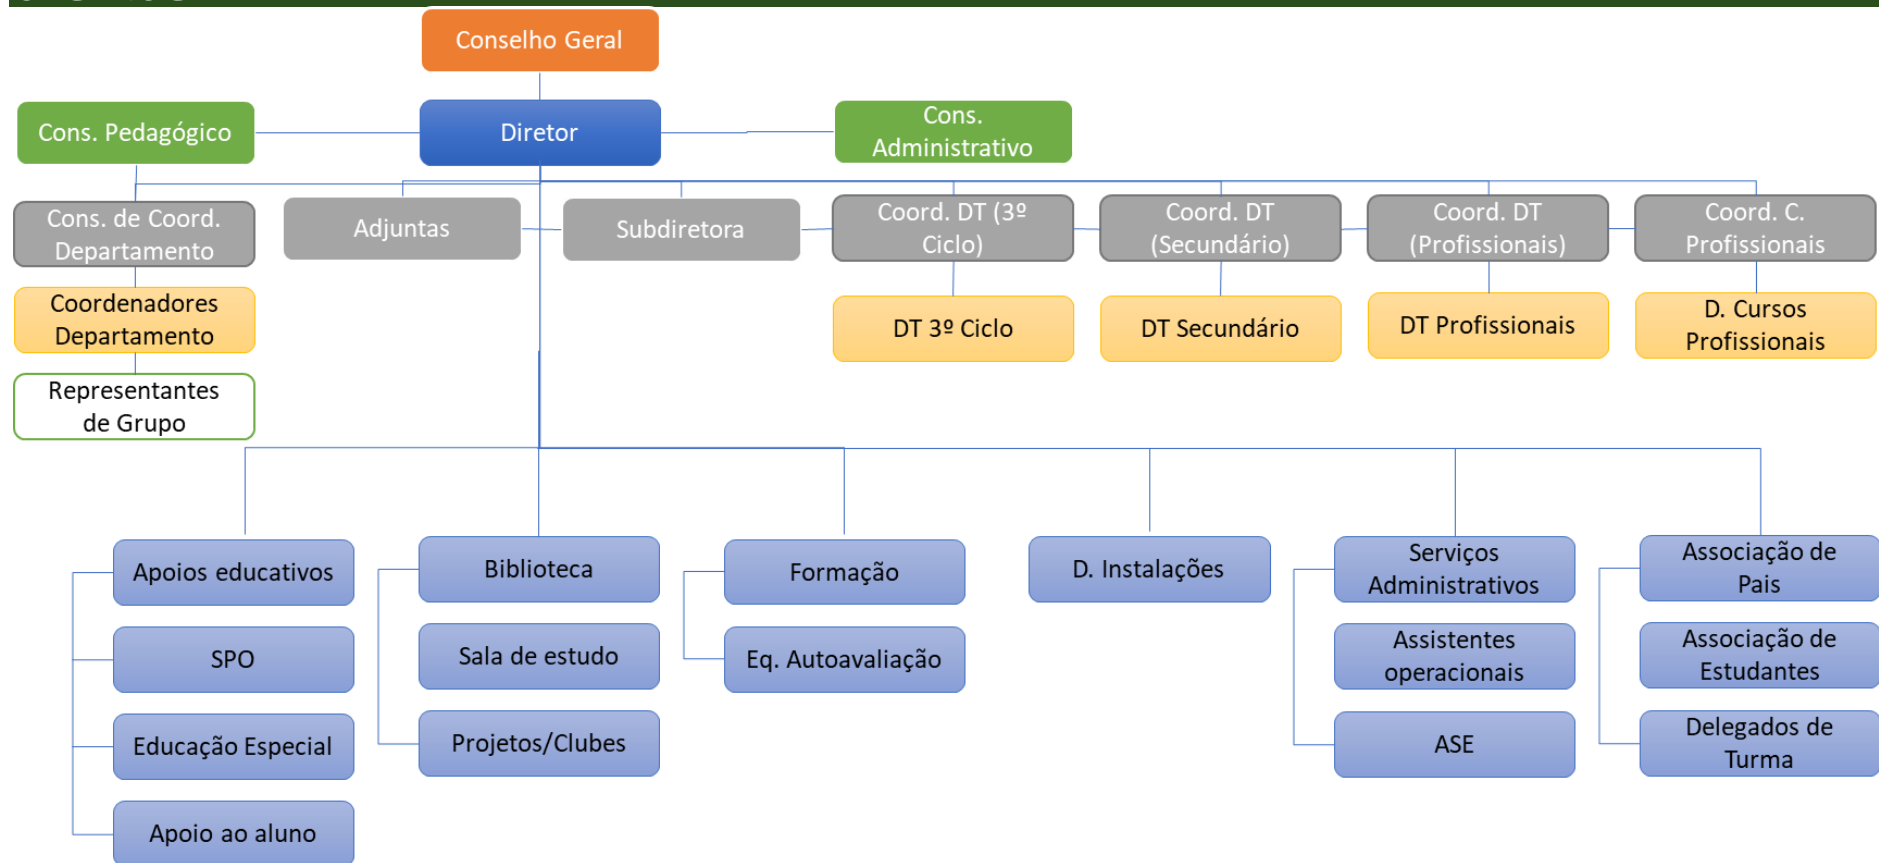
Conselho Geral

Cons. Pedagógico

Diretor

Cons. Administrativo

Cons. de Coord. Departamento

Adjuntas

Subdiretora

Coord. DT (3º Ciclo)

Coord. DT (Secundário)

Coord. DT (Profissionais)

Coord. C. Profissionais

Coordenadores Departamento

DT 3º Ciclo

DT Secundário

DT Profissionais

D. Cursos Profissionais

Representantes de Grupo

Apoios educativos

SPO

Educação Especial

Apoio ao aluno

Biblioteca

Sala de estudo

Projetos/Clubes

Formação

Eq. Autoavaliação

D. Instalações

Serviços Administrativos

Assistentes operacionais

ASE

Associação de Pais

Associação de Estudantes

Delegados de Turma